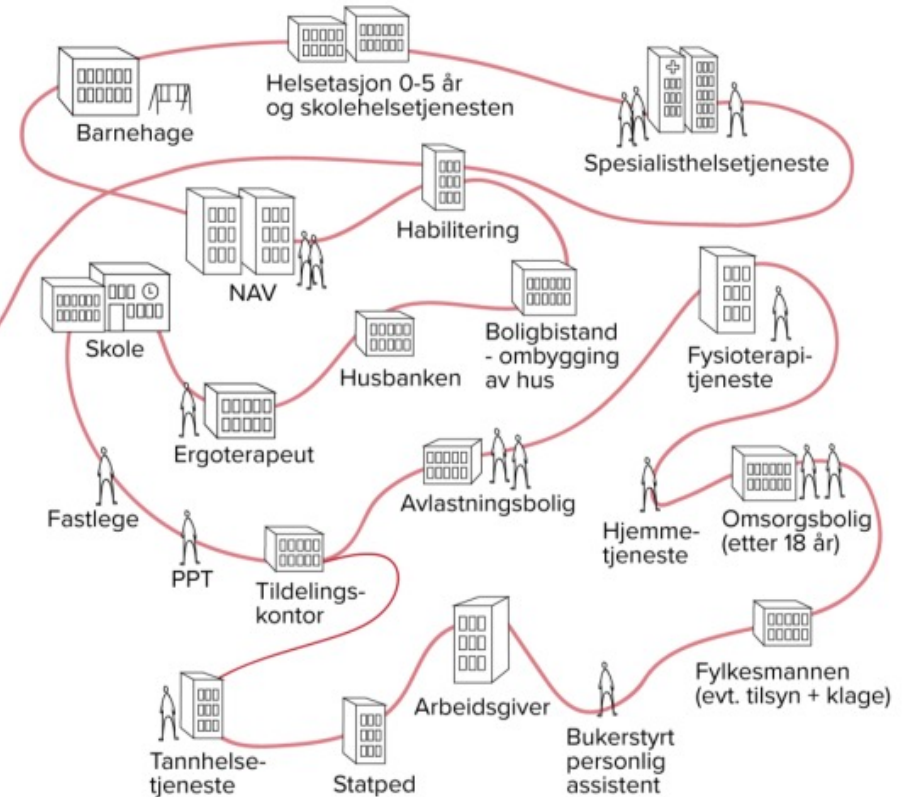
Barnehage

Helsetasjon 0-5 år og skolehelsetjenesten

Spesialisthelsetjeneste

NAV

Habilitering

Skole

Boligbistand - ombygging av hus

Husbanken

Fysioterapitjeneste

Ergoterapeut

Avlastningsbolig

Fastlege

Hjemmetjeneste

Omsorgsbolig (etter 18 år)

PPT

Tildelingskontor

Fylkesmannen (evt. tilsyn + klage)

Arbeidsgiver

Tannhelsetjeneste

Statped

Bukerstyrt personlig assistent